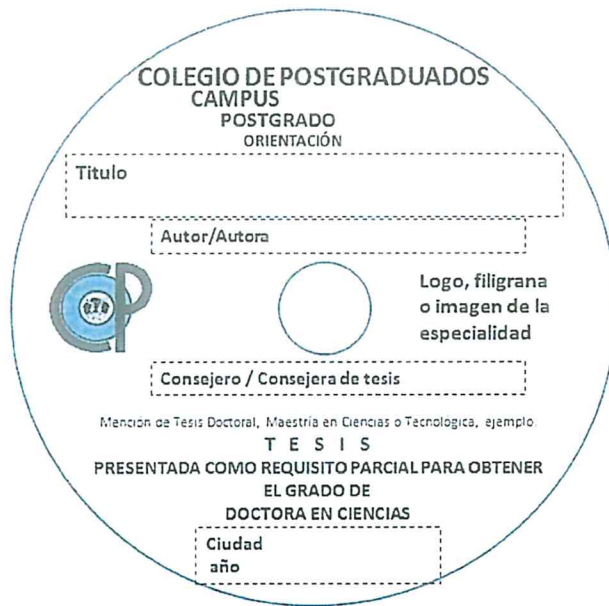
COLEGIO DE POSTGRADUADOS
CAMPUS
POSTGRADO
ORIENTACIÓN

Titulo

Autor/Autora

Logo, filigrana o imagen de la especialidad

Consejero / Consejera de tesis

Mención de Tesis Doctoral, Maestría en Ciencias o Tecnológica, ejemplo.

T E S I S
PRESENTADA COMO REQUISITO PARCIAL PARA OBTENER EL GRADO DE
DOCTORA EN CIENCIAS

Ciudad
año